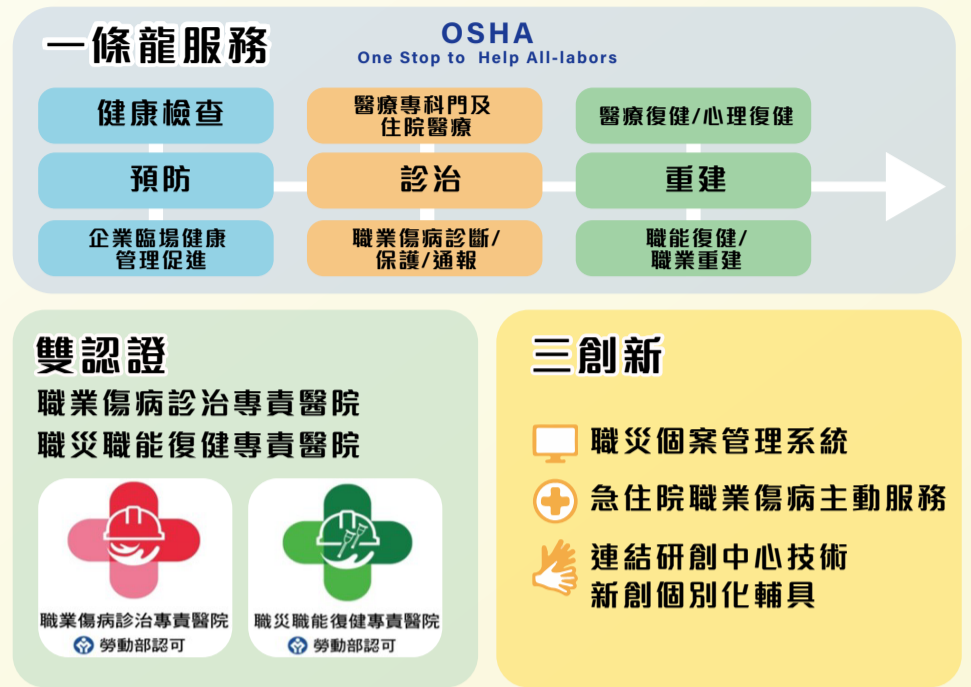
一條龍服務

OSHA
One Stop to Help All-labors

健康檢查

預防

企業臨場健康管理促進

醫療專科門及住院醫療

診治

職業傷病診斷/保護/通報

醫療復健/心理復健

重建

職能復健/職業重建

雙認證

職業傷病診治專責醫院
職災職能復健專責醫院

職業傷病診治專責醫院
勞動部認可

職災職能復健專責醫院
勞動部認可

三創新

職災個案管理系統

急住院職業傷病主動服務

連結研創中心技術新創個別化輔具